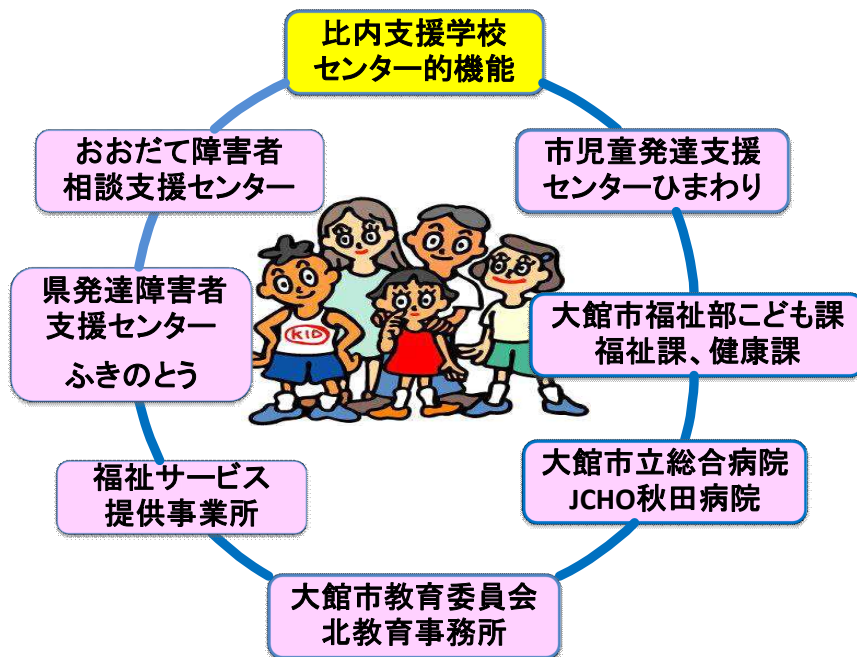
比内支援学校
センター的機能

市児童発達支援
センターひまわり

大館市福祉部こども課
福祉課、健康課

大館市立総合病院
JCHO秋田病院

大館市教育委員会
北教育事務所

福祉サービス
提供事業所

県発達障害者
支援センター
ふきのとう

おおだて障害者
相談支援センター

KID